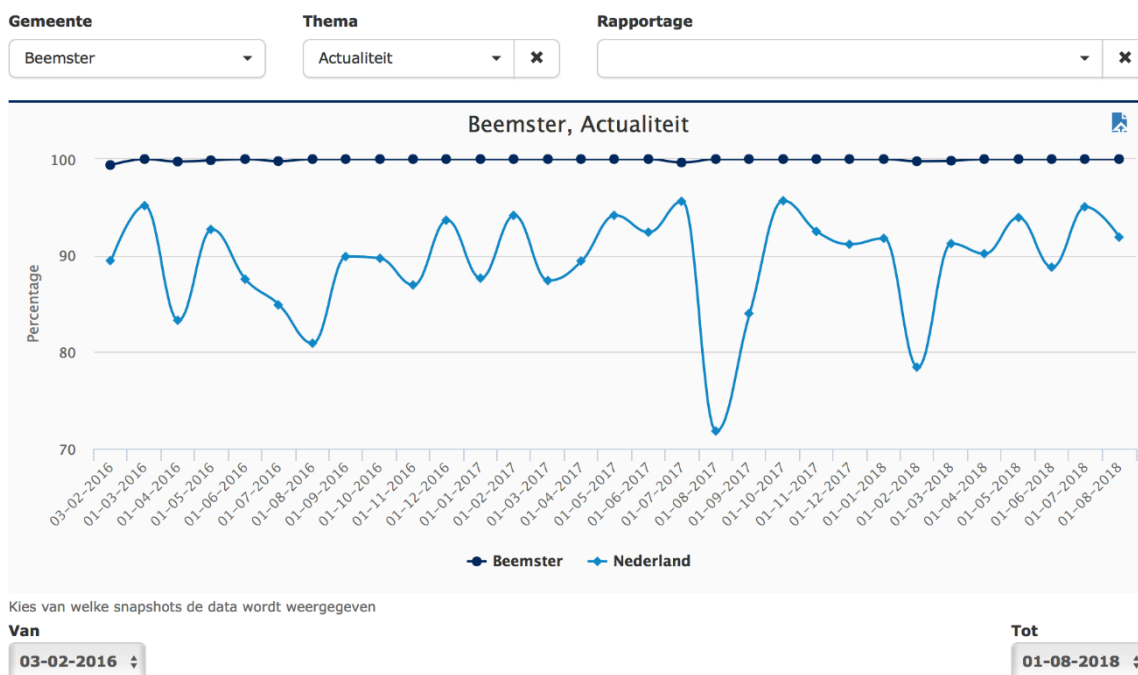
Gemeente
Beemster

Thema
Actualiteit

Rapportage

Beemster, Actualiteit

100
90
80
70

Percentage

03-02-2016
01-03-2016
01-04-2016
01-05-2016
01-06-2016
01-07-2016
01-08-2016
01-09-2016
01-10-2016
01-11-2016
01-12-2016
01-01-2017
01-02-2017
01-03-2017
01-04-2017
01-05-2017
01-06-2017
01-07-2017
01-08-2017
01-09-2017
01-10-2017
01-11-2017
01-12-2017
01-01-2018
01-02-2018
01-03-2018
01-04-2018
01-05-2018
01-06-2018
01-07-2018
01-08-2018

Beemster
Nederland

Kies van welke snapshots de data wordt weergegeven

Van
03-02-2016

Tot
01-08-2018